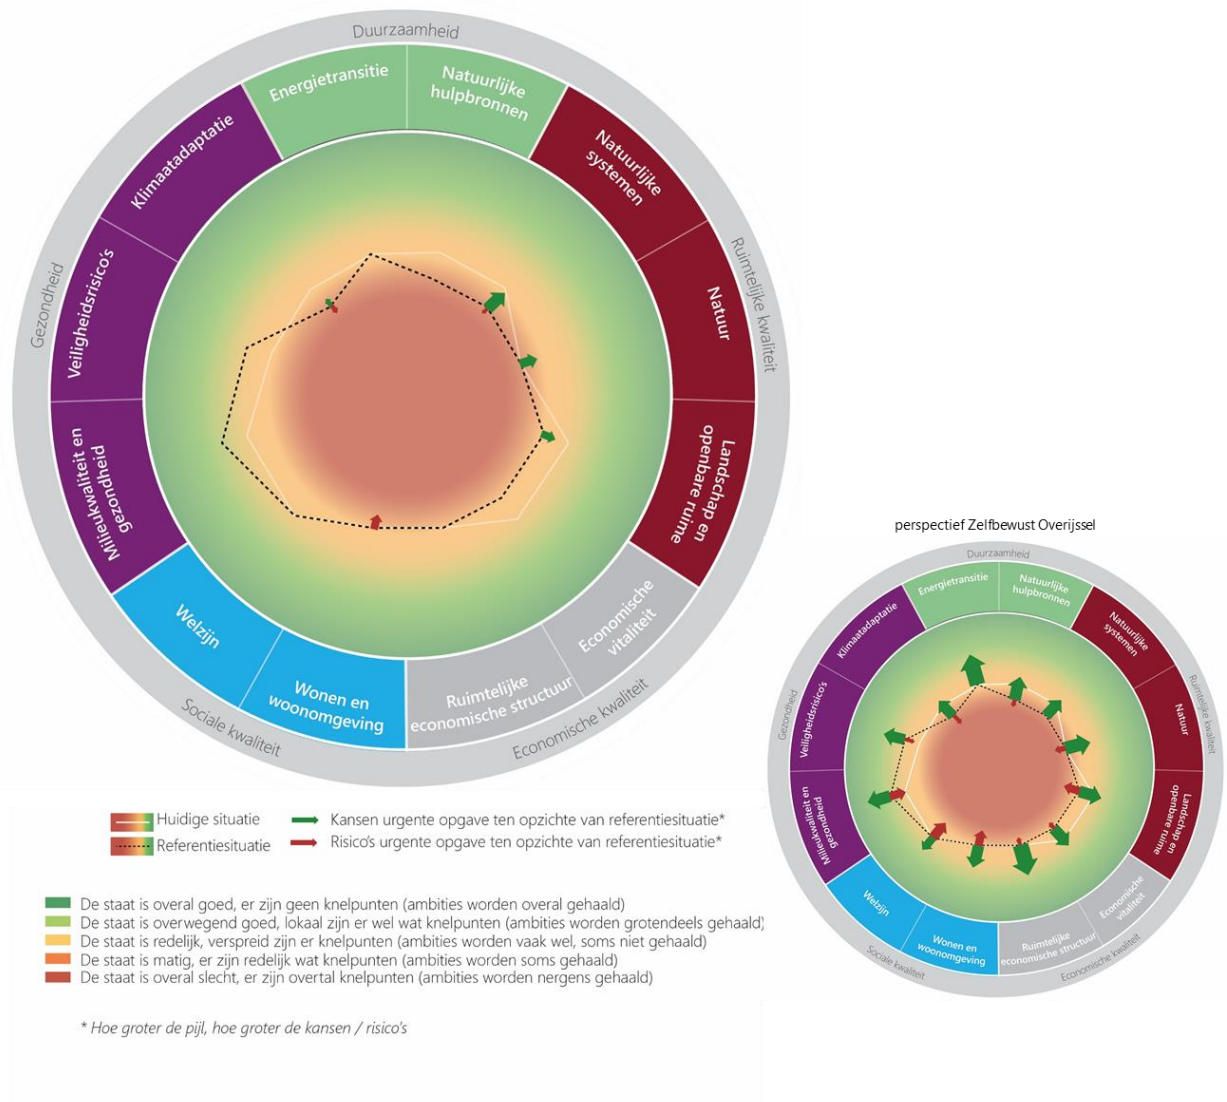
Duurzaamheid

Energietransitie

Natuurlijke hulpbronnen

Natuurlijke systemen

Ruimtelijke kwaliteit

Natuur

Landschap en openbare ruimte

Economische vitaliteit

Economische kwaliteit

Ruimtelijke economische structuur

Wonen en woonomgeving

Welzijn

Sociale kwaliteit

Milieukwaliteit en gezondheid

Veiligheidsrisico's

Gezondheid

Klimaatadaptatie

perspectief Zelfbewust Overijssel

Duurzaamheid

Energietransitie

Natuurlijke hulpbronnen

Natuurlijke systemen

Ruimtelijke kwaliteit

Natuur

Landschap en openbare ruimte

Economische vitaliteit

Economische kwaliteit

Ruimtelijke economische structuur

Wonen en woonomgeving

Welzijn

Sociale kwaliteit

Milieukwaliteit en gezondheid

Veiligheidsrisico's

Gezondheid

Klimaatadaptatie

Huidige situatie
Referentiesituatie
Kansen urgente opgave ten opzichte van referentiesituatie*
Risico's urgente opgave ten opzichte van referentiesituatie*

De staat is overal goed, er zijn geen knelpunten (ambities worden overal gehaald)
De staat is overwegend goed, lokaal zijn er wel wat knelpunten (ambities worden grotendeels gehaald)
De staat is redelijk, verspreid zijn er knelpunten (ambities worden vaak wel, soms niet gehaald)
De staat is matig, er zijn redelijk wat knelpunten (ambities worden soms gehaald)
De staat is overal slecht, er zijn overtal knelpunten (ambities worden nergens gehaald)

* Hoe groter de pijl, hoe groter de kansen / risico's